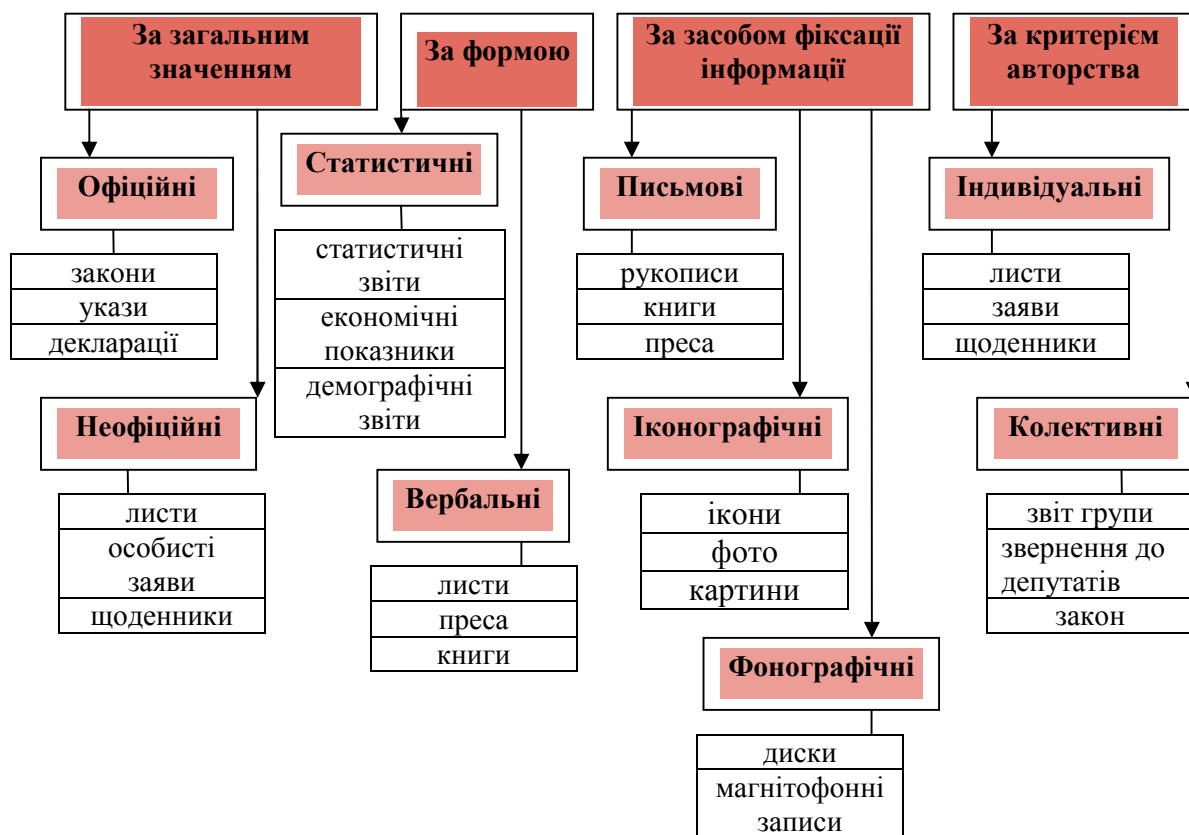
За загальним значенням

Офіційні

закони
укази
декларації

Неофіційні

листи
особисті заяви
щоденники

За формою

Статистичні

статистичні звіти
економічні показники
демографічні звіти

Вербальні

листи
преса
книги

За засобом фіксації інформації

Письмові

рукописи
книги
преса

Іконографічні

ікони
фото
картини

Фонографічні

диски
магнітофонні записи

За критерієм авторства

Індивідуальні

листи
заяви
щоденники

Колективні

звіт групи
звернення до депутатів
закон